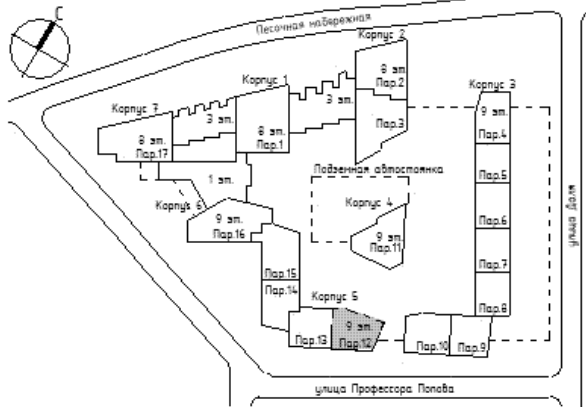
С

Песочная набережная

Корпус 2

8 эт.
Пар.2

Пар.3

Корпус 1

3 эт.

8 эт.
Пар.1

Корпус 7

3 эт.

8 эт.
Пар.17

Корпус 3

9 эт.
Пар.4

Пар.5

Пар.6

Пар.7

Пар.8

Подземная автостоянка

Корпус 4

9 эт.
Пар.11

1 эт.

Корпус 6

9 эт.
Пар.16

Пар.15

Пар.14

Корпус 5

9 эт.
Пар.12

Пар.13

Пар.10

Пар.9

улица Профессора Попова

улица Вязов